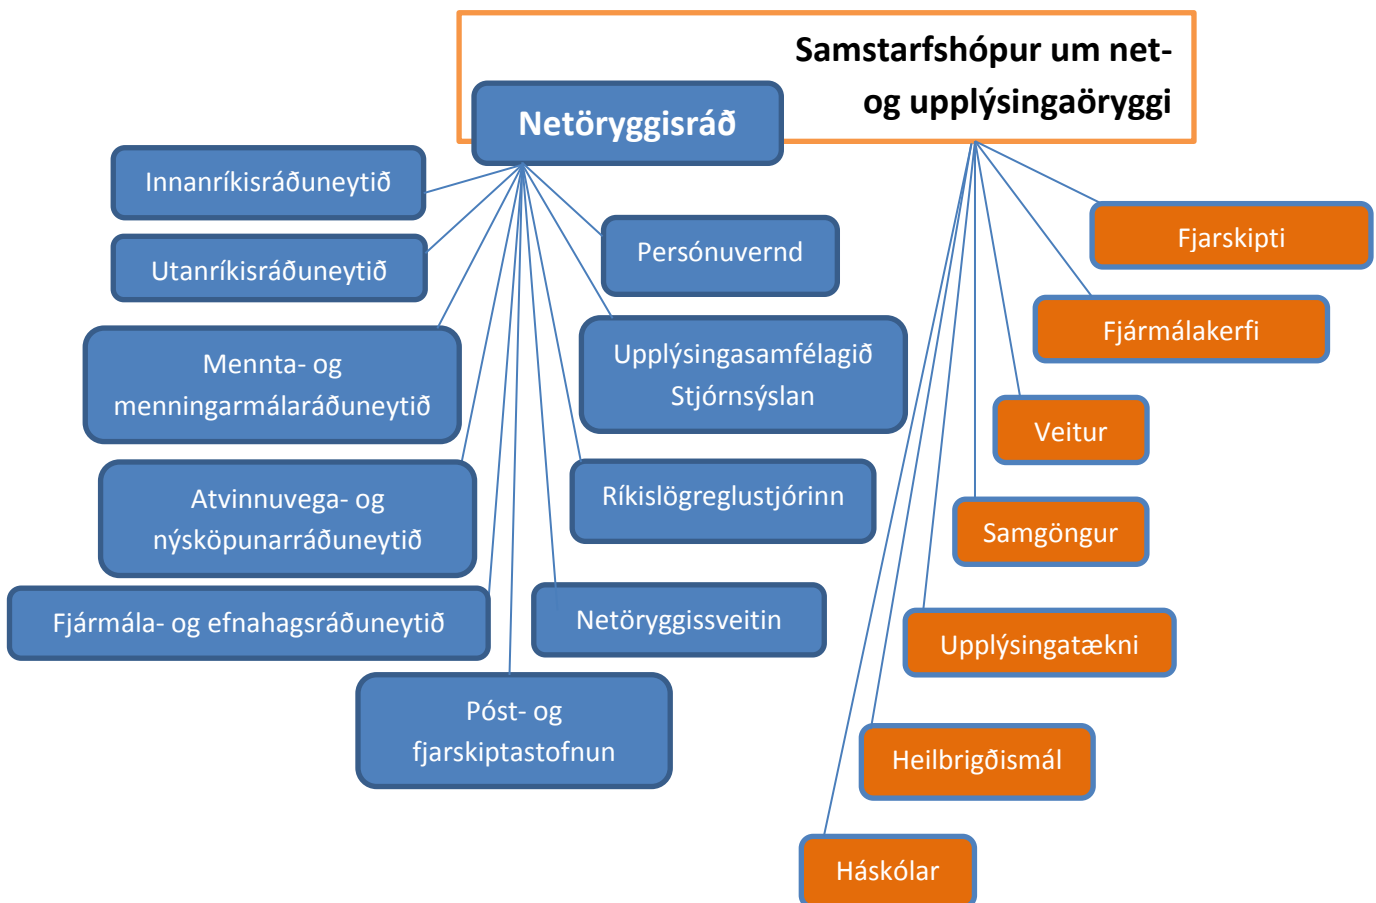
Samstarfshópur um net- og upplýsingaöryggi

Netöryggisráð

Innanríkisráðuneytið

Utanríkisráðuneytið

Mennta- og menningarmálaráðuneytið

Atvinnuvega- og nýsköpunarráðuneytið

Fjármála- og efnahagsráðuneytið

Póst- og fjarskiptastofnun

Persónuvernd

Upplýsingasamfélagið Stjórnsýslan

Ríkislögreglustjórinn

Netöryggissveitin

Fjarskipti

Fjármálakerfi

Veitur

Samgöngur

Upplýsingatækni

Heilbrigðismál

Háskólar